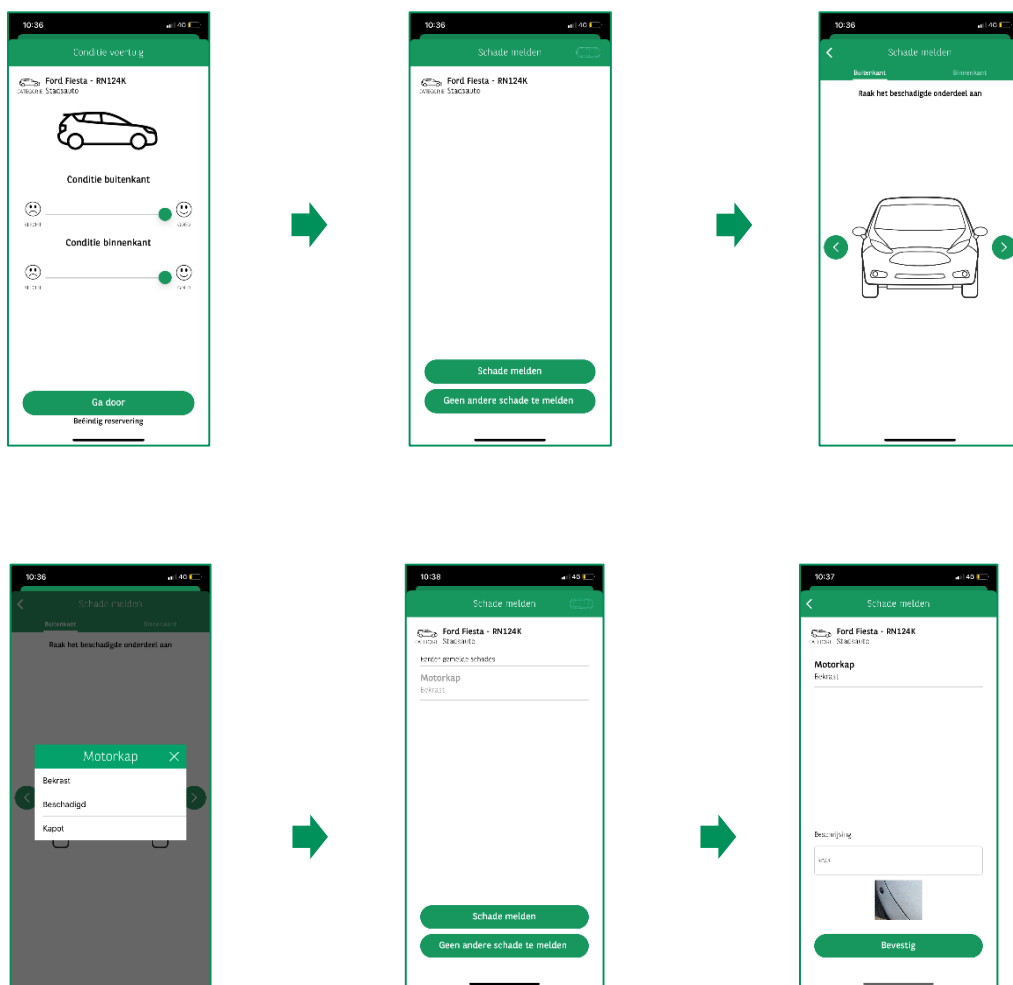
10:36
4G
Conditie voertuig
Ford Fiesta - RN124K
CATEGORIE Stadsauto
Conditie buitenkant
SLECHT
GOED
Conditie binnenkant
SLECHT
GOED
Ga door
Beëindig reservering

10:36
4G
Schade melden
Ford Fiesta - RN124K
CATEGORIE Stadsauto
Schade melden
Geen andere schade te melden

10:36
4G
Schade melden
Buitenkant
Binnenkant
Raak het beschadigde onderdeel aan

10:36
4G
Schade melden
Buitenkant
Binnenkant
Raak het beschadigde onderdeel aan
Motorkap
Bekrast
Beschadigd
Kapot

10:38
4G
Schade melden
Ford Fiesta - RN124K
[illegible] Stadsauto
Eerder gemelde schades
Motorkap
Bekrast
Schade melden
Geen andere schade te melden

10:37
4G
Schade melden
Ford Fiesta - RN124K
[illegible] Stadsauto
Motorkap
Bekrast
Beschrijving
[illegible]
Bevestig